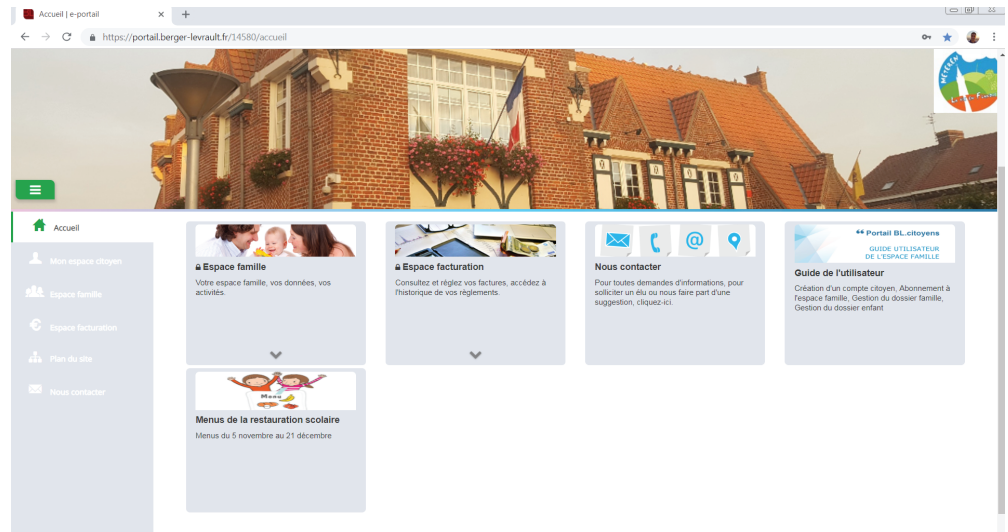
Accueil | e-portail
https://portail.berger-levrault.fr/14580/accueil

METEREN

Accueil
Mon espace citoyen
Espace famille
Espace facturation
Plan du site
Nous contacter

Espace famille
Votre espace famille, vos données, vos activités.

Espace facturation
Consultez et réglez vos factures, accédez à l'historique de vos règlements.

Nous contacter
Pour toutes demandes d'informations, pour solliciter un élu ou nous faire part d'une suggestion, cliquez-ici.

Portail BL.citoyens
GUIDE UTILISATEUR DE L'ESPACE FAMILLE
Guide de l'utilisateur
Création d'un compte citoyen, Abonnement à l'espace famille, Gestion du dossier famille, Gestion du dossier enfant

Menu
Menus de la restauration scolaire
Menus du 5 novembre au 21 décembre